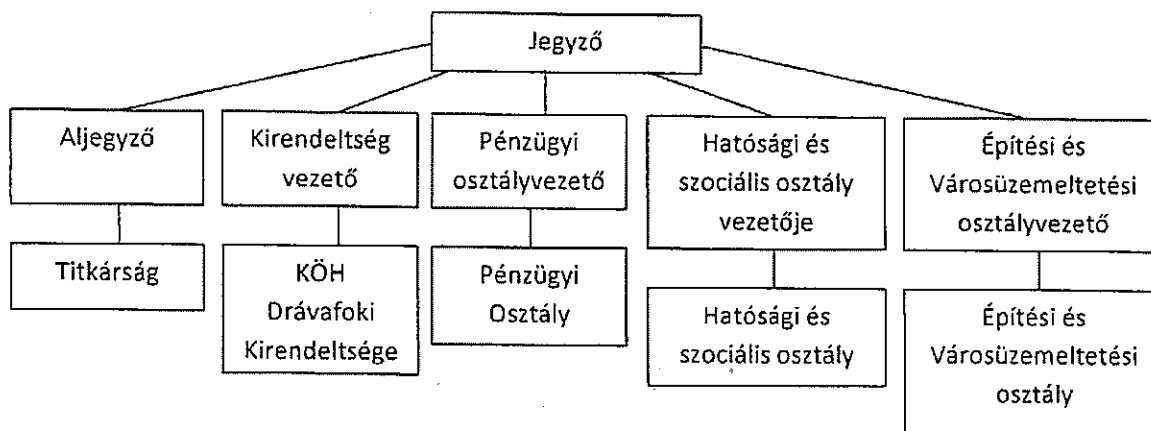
Jegyző

Aljegyző

Titkárság

Kirendeltség vezető

KÖH Drávafoki Kirendeltsége

Pénzügyi osztályvezető

Pénzügyi Osztály

Hatósági és szociális osztály vezetője

Hatósági és szociális osztály

Építési és Városüzemeltetési osztályvezető

Építési és Városüzemeltetési osztály